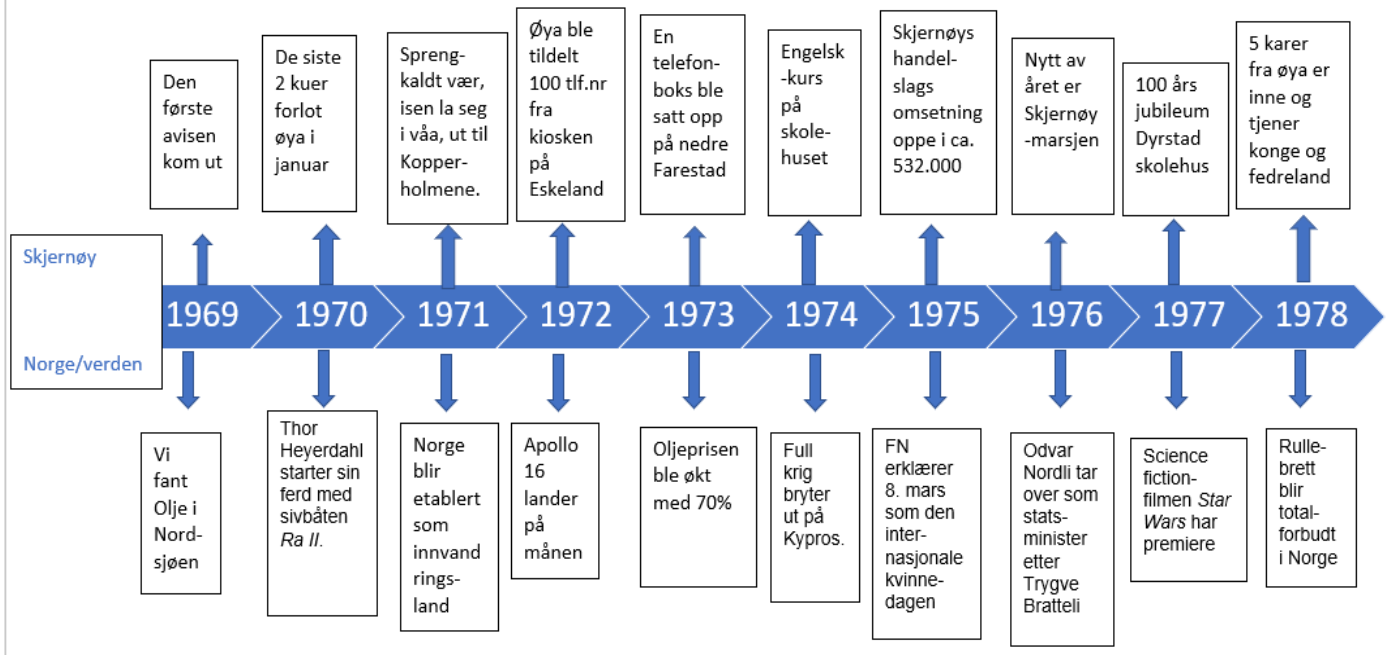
Skjernøy

Norge/verden

1969
Den første avisen kom ut
Vi fant Olje i Nordsjøen

1970
De siste 2 kuer forlot øya i januar
Thor Heyerdahl starter sin ferd med sivbåten *Ra II.*

1971
Sprengkaldt vær, isen la seg i våa, ut til Kopperholmene.
Norge blir etablert som innvandringsland

1972
Øya ble tildelt 100 tlf.nr fra kiosken på Eskeland
Apollo 16 lander på månen

1973
En telefonboks ble satt opp på nedre Farestad
Oljeprisen ble økt med 70%

1974
Engelsk-kurs på skolehuset
Full krig bryter ut på Kypros.

1975
Skjernøys handelslags omsetning oppe i ca. 532.000
FN erklærer 8. mars som den internasjonale kvinnedagen

1976
Nytt av året er Skjernøy-marsjen
Odvar Nordli tar over som statsminister etter Trygve Bratteli

1977
100 års jubileum Dyrstad skolehus
Science fiction-filmen *Star Wars* har premiere

1978
5 karer fra øya er inne og tjener konge og fedreland
Rullebrett blir totalforbudt i Norge